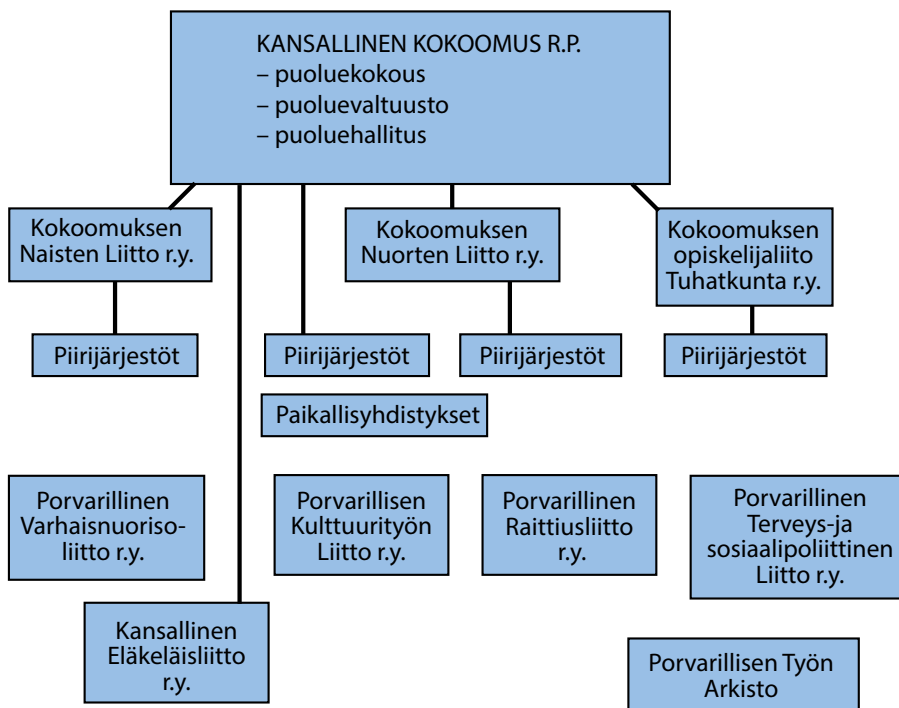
KANSALLINEN KOKOOMUS R.P.
– puoluekokous
– puoluevaltuusto
– puoluehallitus

Kokoomuksen Naisten Liitto r.y.

Kokoomuksen Nuorten Liitto r.y.

Kokoomuksen opiskelijaliito Tuhatkunta r.y.

Piirijärjestöt

Piirijärjestöt

Piirijärjestöt

Piirijärjestöt

Paikallisyhdistykset

Porvarillinen Varhaisnuorisoliitto r.y.

Porvarillisen Kulttuurityön Liitto r.y.

Porvarillinen Raittiusliitto r.y.

Porvarillinen Terveys-ja sosiaalipoliittinen Liitto r.y.

Kansallinen Eläkeläisliitto r.y.

Porvarillisen Työn Arkisto